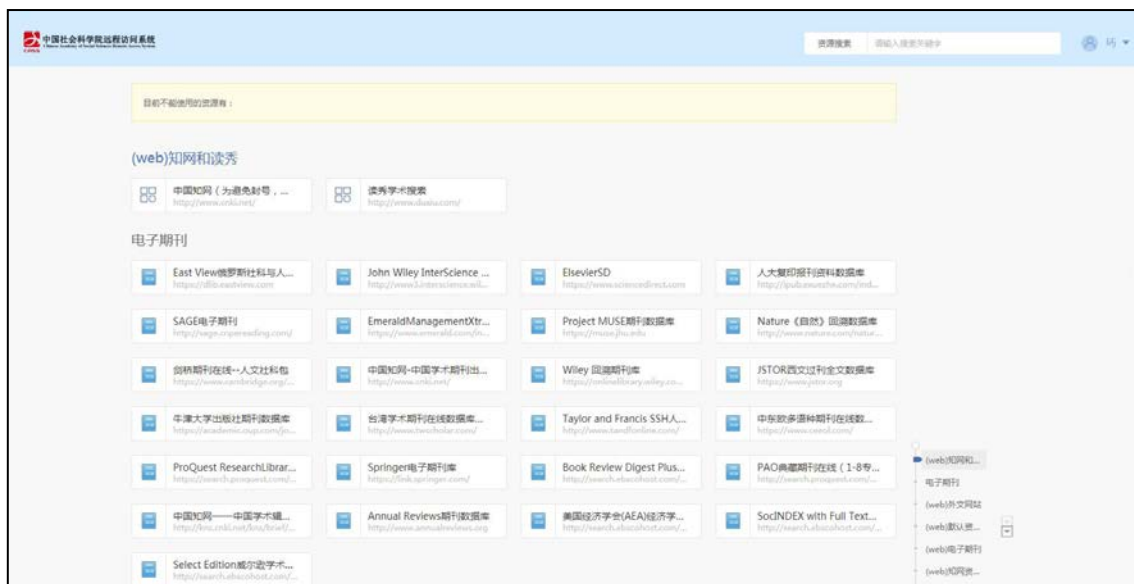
中国社会科学院远程访问系统

资源搜索 请输入搜索关键字

目前不能使用的资源有：

(web)知网和读秀

中国知网（为避免封号，... http://www.cnki.net/

读秀学术搜索 http://www.duxiu.com/

电子期刊

East View俄罗斯社科与人... https://dlib.eastview.com

John Wiley InterScience ... http://www3.interscience.wil...

ElsevierSD https://www.sciencedirect.com

人大复印报刊资料数据库 http://ipub.exuezhe.com/ind...

SAGE电子期刊 http://sage.cnpereading.com/

EmeraldManagementXtr... https://www.emerald.com/in...

Project MUSE期刊数据库 https://muse.jhu.edu

Nature《自然》回溯数据库 http://www.nature.com/natur...

剑桥期刊在线--人文社科包 https://www.cambridge.org/...

中国知网-中国学术期刊出... http://www.cnki.net/

Wiley 回溯期刊库 https://onlinelibrary.wiley.co...

JSTOR西文过刊全文数据库 https://www.jstor.org

牛津大学出版社期刊数据库 https://academic.oup.com/jo...

台湾学术期刊在线数据库... http://www.twscholar.com/

Taylor and Francis SSH人... http://www.tandfonline.com/

中东欧多语种期刊在线数... https://www.ceeol.com/

ProQuest ResearchLibrar... https://search.proquest.com/...

Springer电子期刊库 https://link.springer.com/

Book Review Digest Plus... http://search.ebscohost.com/...

PAO典藏期刊在线（1-8专... http://search.proquest.com/...

中国知网——中国学术辑... http://knc.cnki.net/kns/brief/...

Annual Reviews期刊数据库 http://www.annualreviews.org

美国经济学会(AEA)经济学... http://search.ebscohost.com/...

SocINDEX with Full Text... https://search.ebscohost.com/...

Select Edition威尔逊学术... https://search.ebscohost.com/...

(web)知网和...
电子期刊
(web)外文网站
(web)默认资...
(web)电子期刊
(web)知网资...